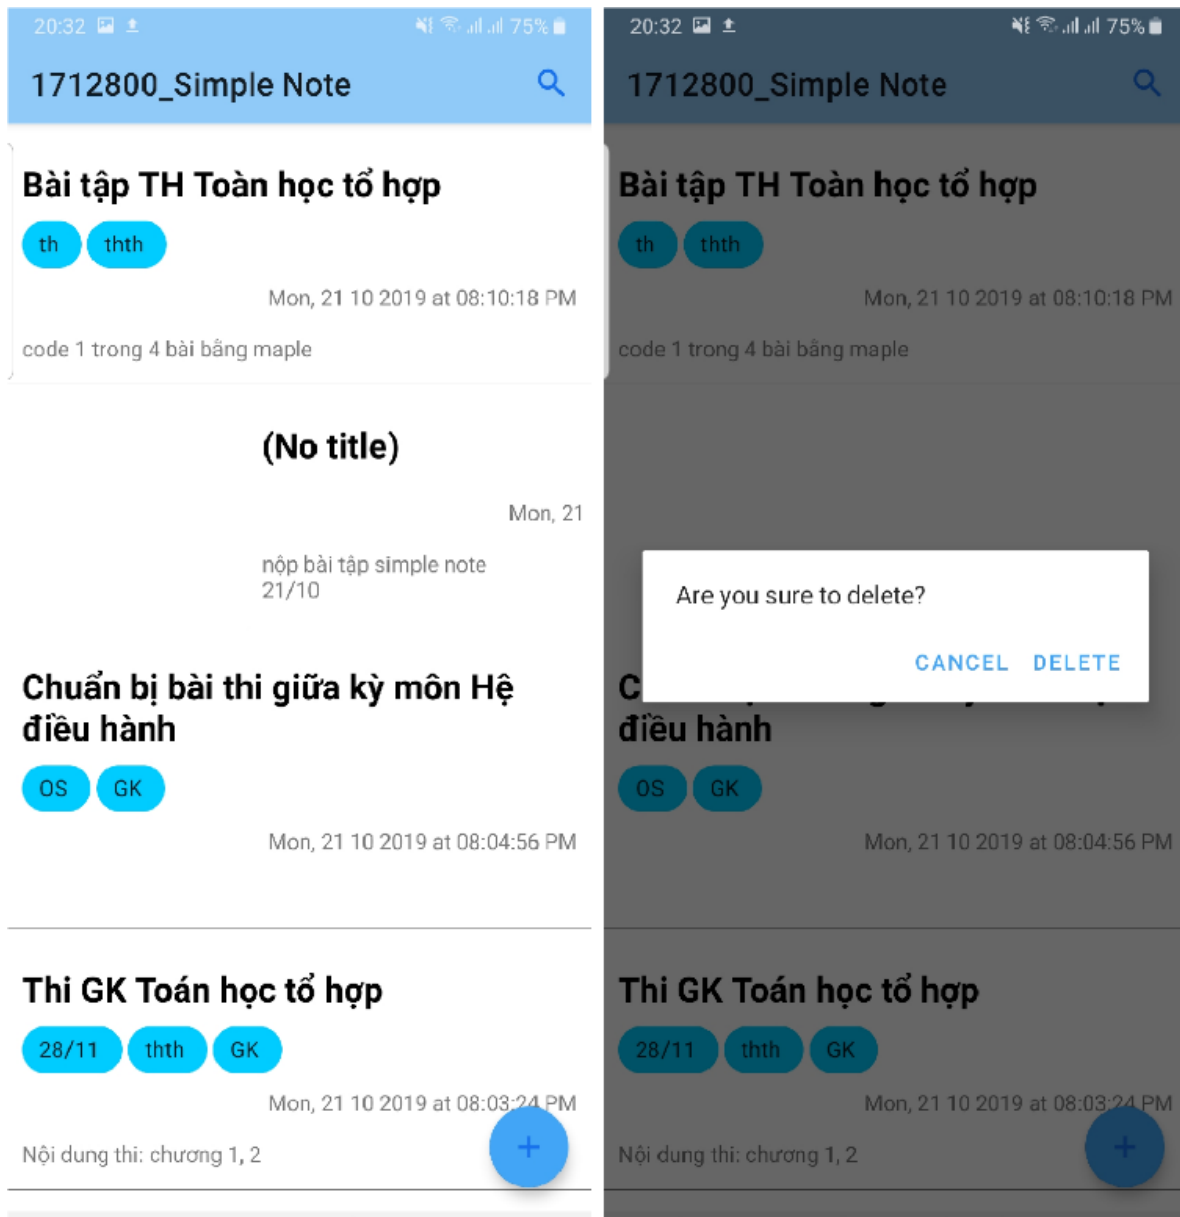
20:32 75%

1712800_Simple Note

Bài tập TH Toàn học tổ hợp

th thth

Mon, 21 10 2019 at 08:10:18 PM

code 1 trong 4 bài bằng maple

(No title)

Mon, 21

nộp bài tập simple note 21/10

Chuẩn bị bài thi giữa kỳ môn Hệ điều hành

OS GK

Mon, 21 10 2019 at 08:04:56 PM

Thi GK Toán học tổ hợp

28/11 thth GK

Mon, 21 10 2019 at 08:03:24 PM

Nội dung thi: chương 1, 2

+

20:32 75%

1712800_Simple Note

Bài tập TH Toàn học tổ hợp

th thth

Mon, 21 10 2019 at 08:10:18 PM

code 1 trong 4 bài bằng maple

Are you sure to delete?

CANCEL DELETE

C

điều hành

OS GK

Mon, 21 10 2019 at 08:04:56 PM

Thi GK Toán học tổ hợp

28/11 thth GK

Mon, 21 10 2019 at 08:03:24 PM

Nội dung thi: chương 1, 2

+